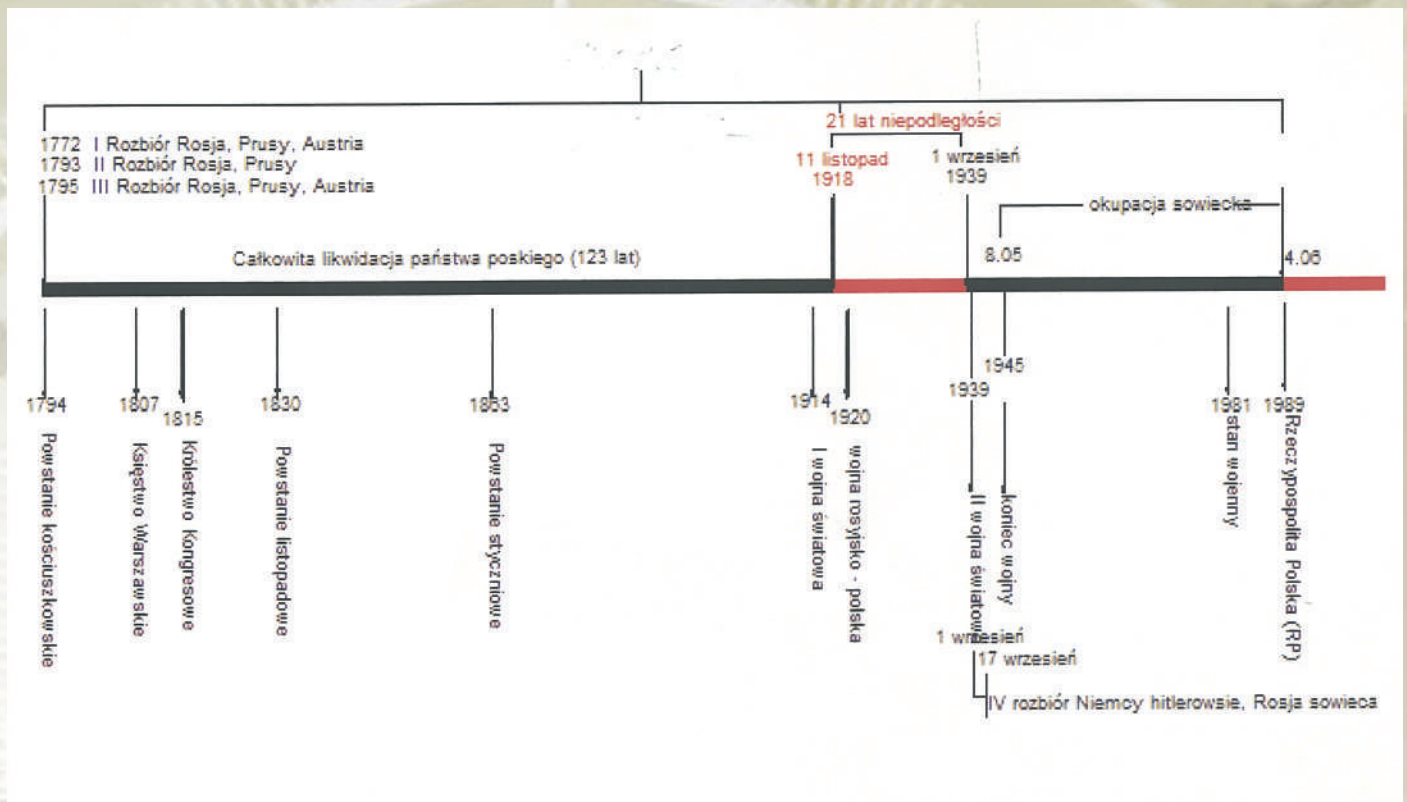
1772 I Rozbiór Rosja, Prusy, Austria
1793 II Rozbiór Rosja, Prusy
1795 III Rozbiór Rosja, Prusy, Austria

21 lat niepodległości

11 listopad
1918

1 wrzesień
1939

okupacja sowiecka

Całkowita likwidacja państwa poskiego (123 lat)

8.05

4.06

1794
Powstanie kościuszkowskie

1807
Księstwo Warszawskie

1815
Królestwo kongresowe

1830
Powstanie listopadowe

1863
Powstanie styczniowe

1914
I wojna światowa

1920
wojna rosyjsko - polska

1939
II wojna światowa

1945
koniec wojny

1 wrzesień
17 wrzesień
IV rozbiór Niemcy hitlerowsie, Rosja sowieca

1981
stan wojenny

1989
Rzeczypospolita Polska (RP)